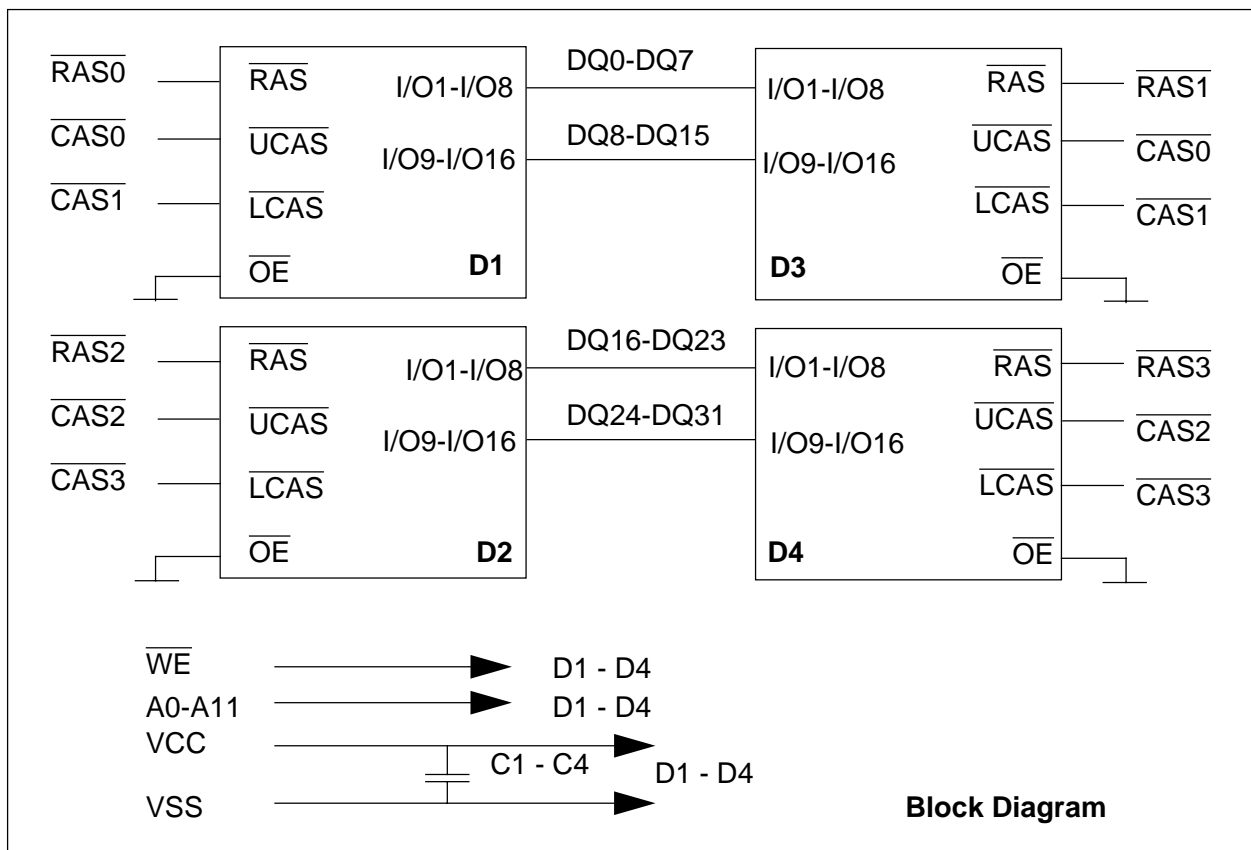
$\overline{RAS0}$
$\overline{CAS0}$
$\overline{CAS1}$

$\overline{RAS}$
$\overline{UCAS}$
$\overline{LCAS}$
$\overline{OE}$
I/O1-I/O8
I/O9-I/O16
D1

DQ0-DQ7
DQ8-DQ15

I/O1-I/O8
I/O9-I/O16
D3
$\overline{RAS}$
$\overline{UCAS}$
$\overline{LCAS}$
$\overline{OE}$

$\overline{RAS1}$
$\overline{CAS0}$
$\overline{CAS1}$

$\overline{RAS2}$
$\overline{CAS2}$
$\overline{CAS3}$

$\overline{RAS}$
$\overline{UCAS}$
$\overline{LCAS}$
$\overline{OE}$
I/O1-I/O8
I/O9-I/O16
D2

DQ16-DQ23
DQ24-DQ31

I/O1-I/O8
I/O9-I/O16
D4
$\overline{RAS}$
$\overline{UCAS}$
$\overline{LCAS}$
$\overline{OE}$

$\overline{RAS3}$
$\overline{CAS2}$
$\overline{CAS3}$

$\overline{WE}$ D1 - D4
A0-A11 D1 - D4
VCC
C1 - C4
D1 - D4
VSS

Block Diagram